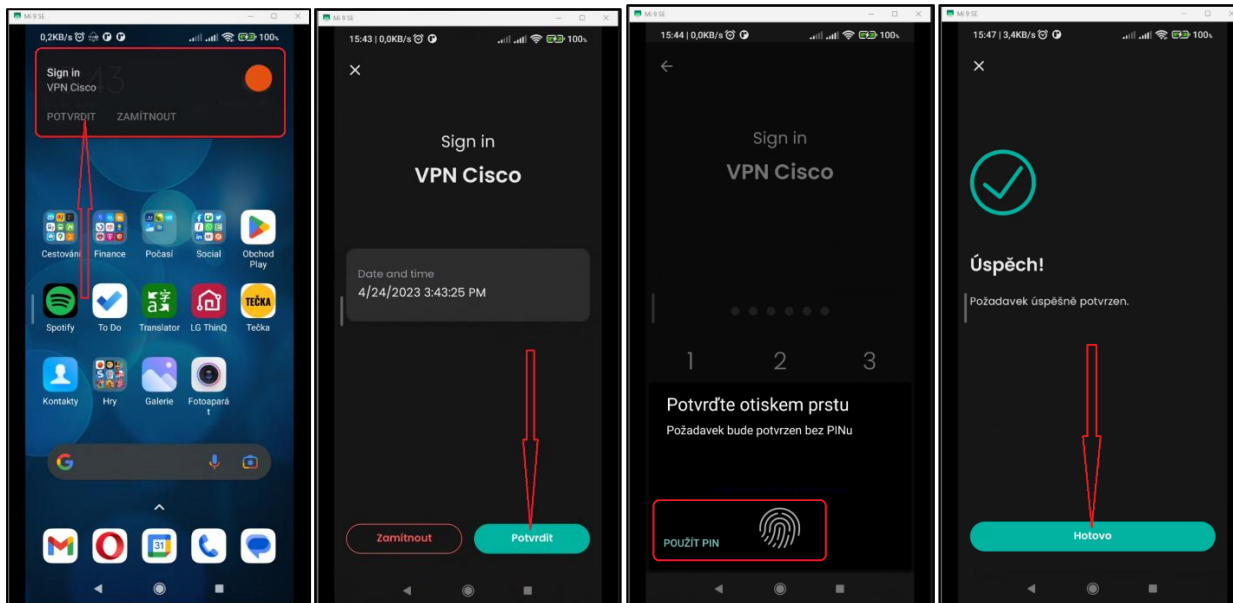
Mi 9 SE

0,2KB/s 100

Sign in
VPN Cisco

POTVRDIT ZAMÍTNOUT

Cestování Finance Počasí Social Obchod Play

Spotify To Do Translator LG ThinQ TEČKA Tečka

Kontakty Hry Galerie Fotoaparát

Mi 9 SE

15:43 | 0,0KB/s 100

Sign in
VPN Cisco

Date and time
4/24/2023 3:43:25 PM

Zamítnout Potvrdit

Mi 9 SE

15:44 | 0,0KB/s 100

Sign in
VPN Cisco

1 2 3

Potvrďte otiskem prstu
Požadavek bude potvrzen bez PINu

POUŽÍT PIN

Mi 9 SE

15:47 | 3,4KB/s 100

Úspěch!
Požadavek úspěšně potvrzen.

Hotovo